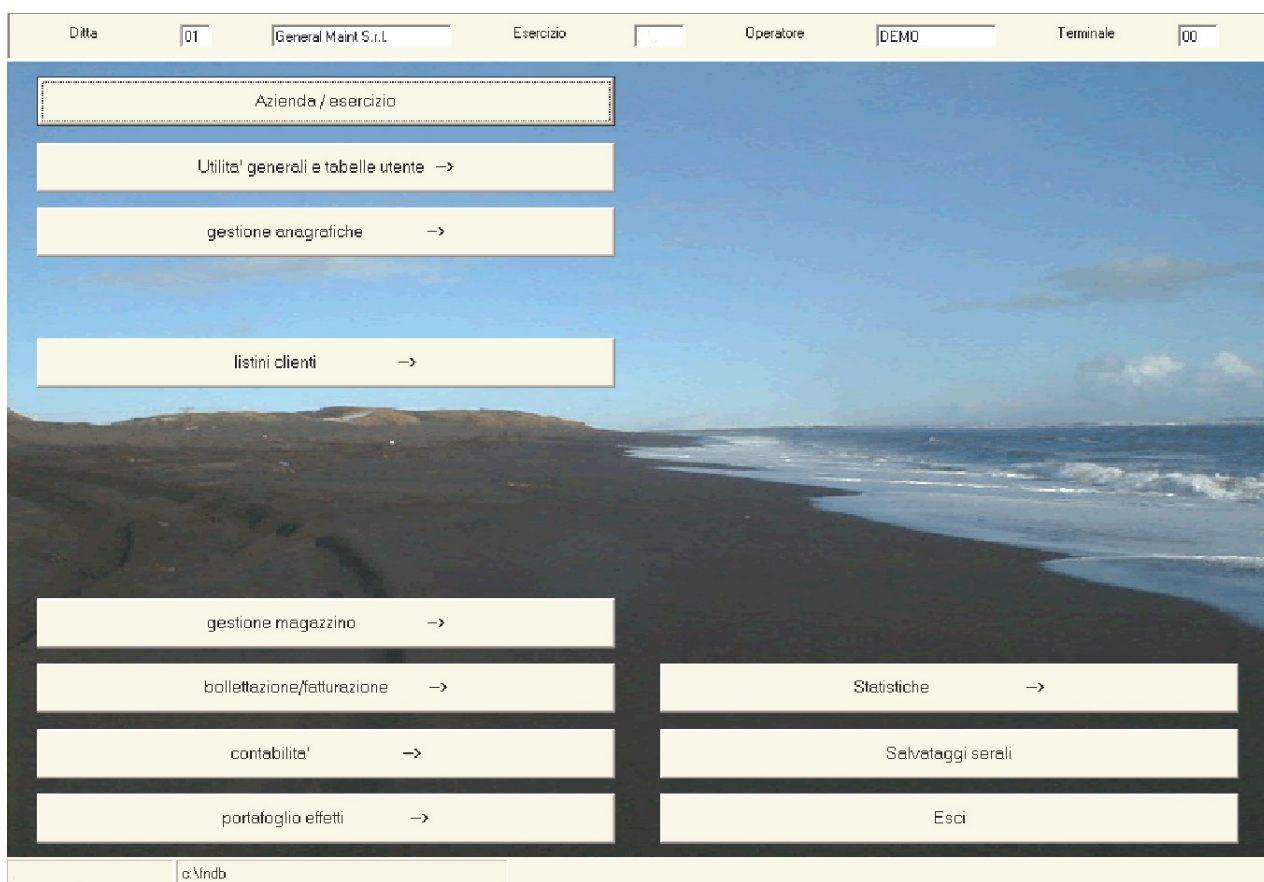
Ditta 01 General Maint S.r.l. Esercizio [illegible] Operatore DEMO Terminale 00

Azienda / esercizio

Utilita' generali e tabelle utente ->

gestione anagrafiche ->

listini clienti ->

gestione magazzino ->

bollettazione/fatturazione ->

Statistiche ->

contabilita' ->

Salvataggi serali

portafoglio effetti ->

Esci

c:\fndb